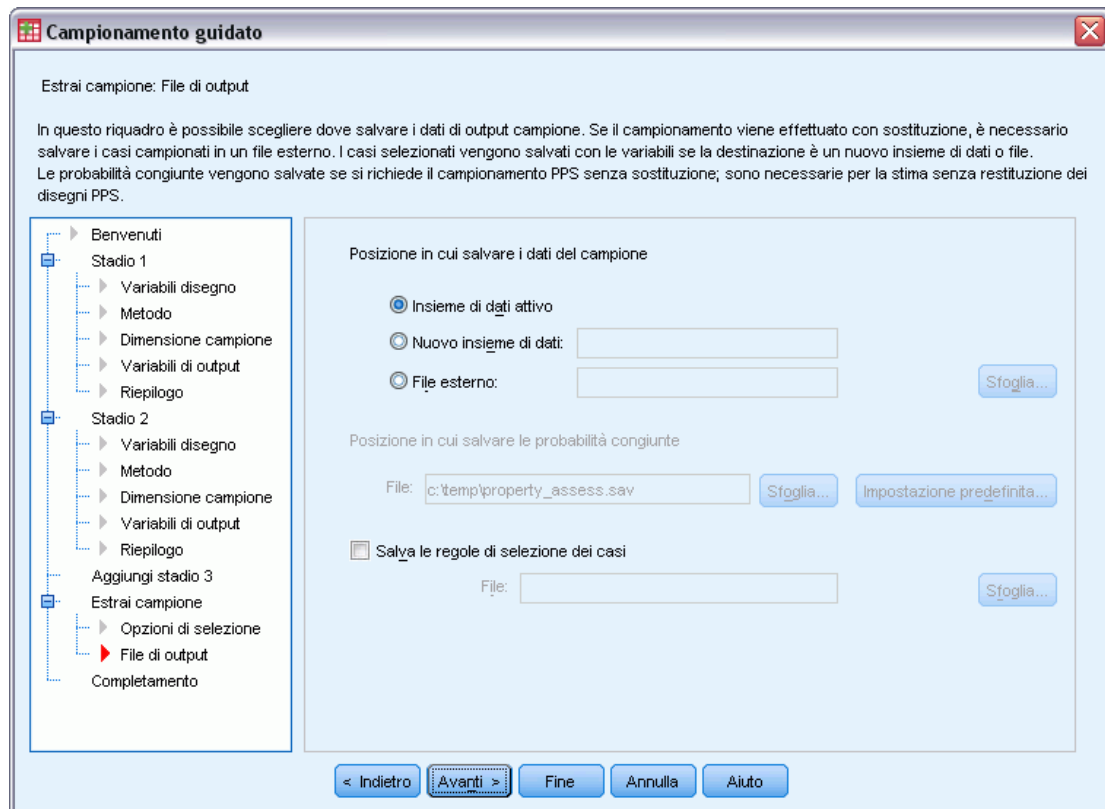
Campionamento guidato

Estrai campione: File di output

In questo riquadro è possibile scegliere dove salvare i dati di output campione. Se il campionamento viene effettuato con sostituzione, è necessario salvare i casi campionati in un file esterno. I casi selezionati vengono salvati con le variabili se la destinazione è un nuovo insieme di dati o file. Le probabilità congiunte vengono salvate se si richiede il campionamento PPS senza sostituzione; sono necessarie per la stima senza restituzione dei disegni PPS.

Benvenuti
Stadio 1
Variabili disegno
Metodo
Dimensione campione
Variabili di output
Riepilogo
Stadio 2
Variabili disegno
Metodo
Dimensione campione
Variabili di output
Riepilogo
Aggiungi stadio 3
Estrai campione
Opzioni di selezione
File di output
Completamento

Posizione in cui salvare i dati del campione

Insieme di dati attivo
Nuovo insieme di dati:
File esterno:
Sfoglia...

Posizione in cui salvare le probabilità congiunte

File: c:\temp\property_assess.sav
Sfoglia...
Impostazione predefinita...

Salva le regole di selezione dei casi
File:
Sfoglia...

< Indietro
Avanti >
Fine
Annulla
Aiuto